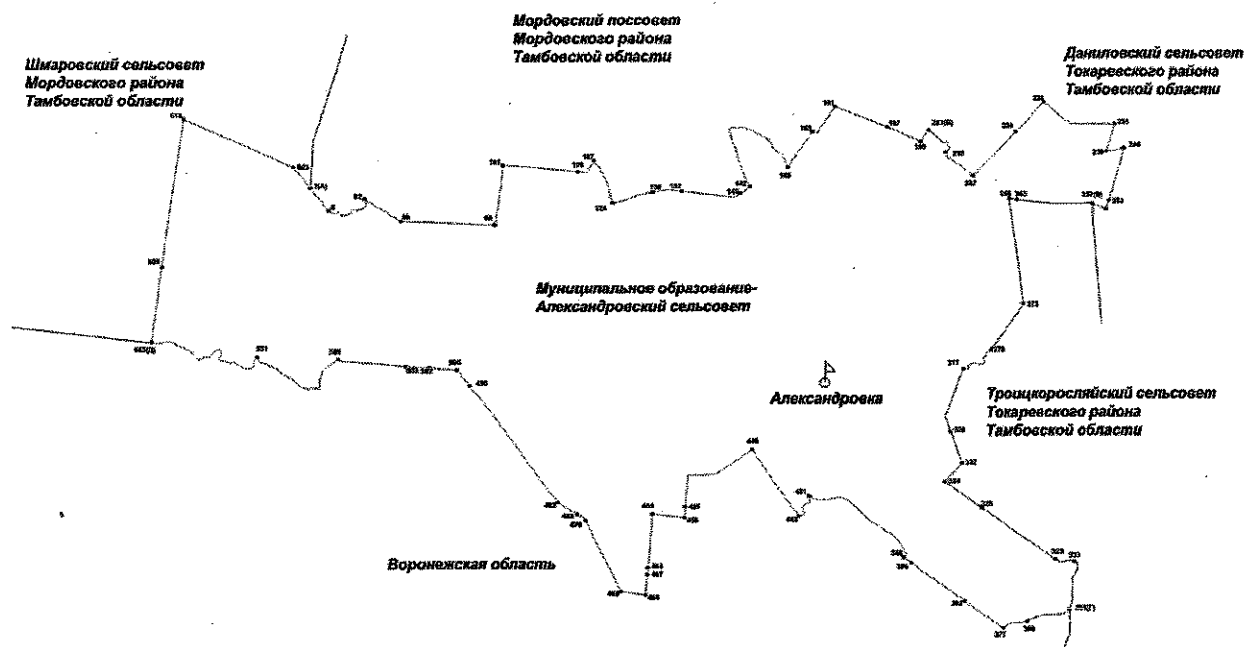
Мордовский поссовет
Мордовского района
Тамбовской области

Шмаровский сельсовет
Мордовского района
Тамбовской области

Даниловский сельсовет
Токаревского района
Тамбовской области

Муниципальное образование-
Александровский сельсовет

Александровка

Троицкоросляйский сельсовет
Токаревского района
Тамбовской области

Воронежская область